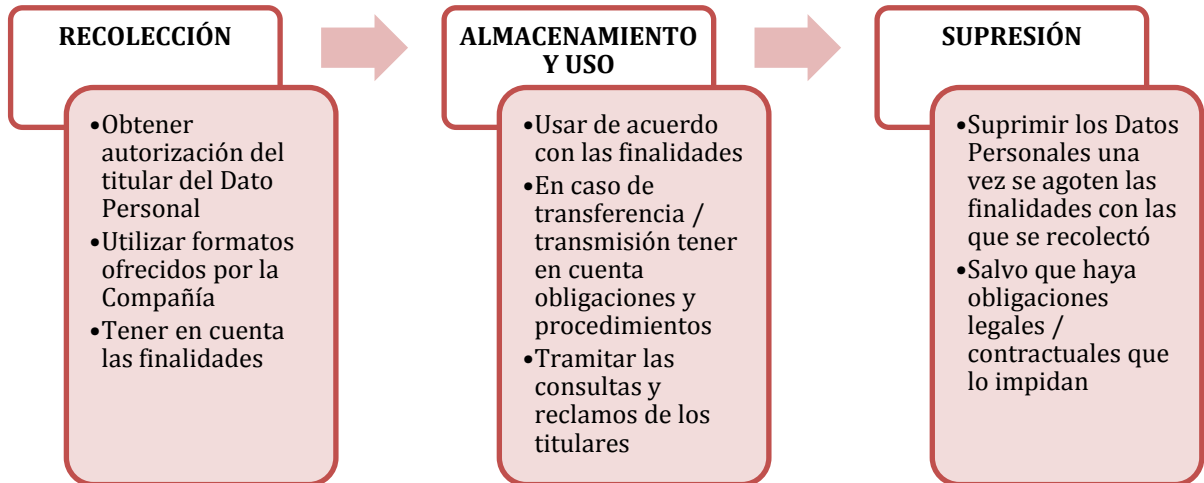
RECOLECCIÓN

•Obtener autorización del titular del Dato Personal
•Utilizar formatos ofrecidos por la Compañía
•Tener en cuenta las finalidades

ALMACENAMIENTO Y USO

•Usar de acuerdo con las finalidades
•En caso de transferencia / transmisión tener en cuenta obligaciones y procedimientos
•Tramitar las consultas y reclamos de los titulares

SUPRESIÓN

•Suprimir los Datos Personales una vez se agoten las finalidades con las que se recolectó
•Salvo que haya obligaciones legales / contractuales que lo impidan